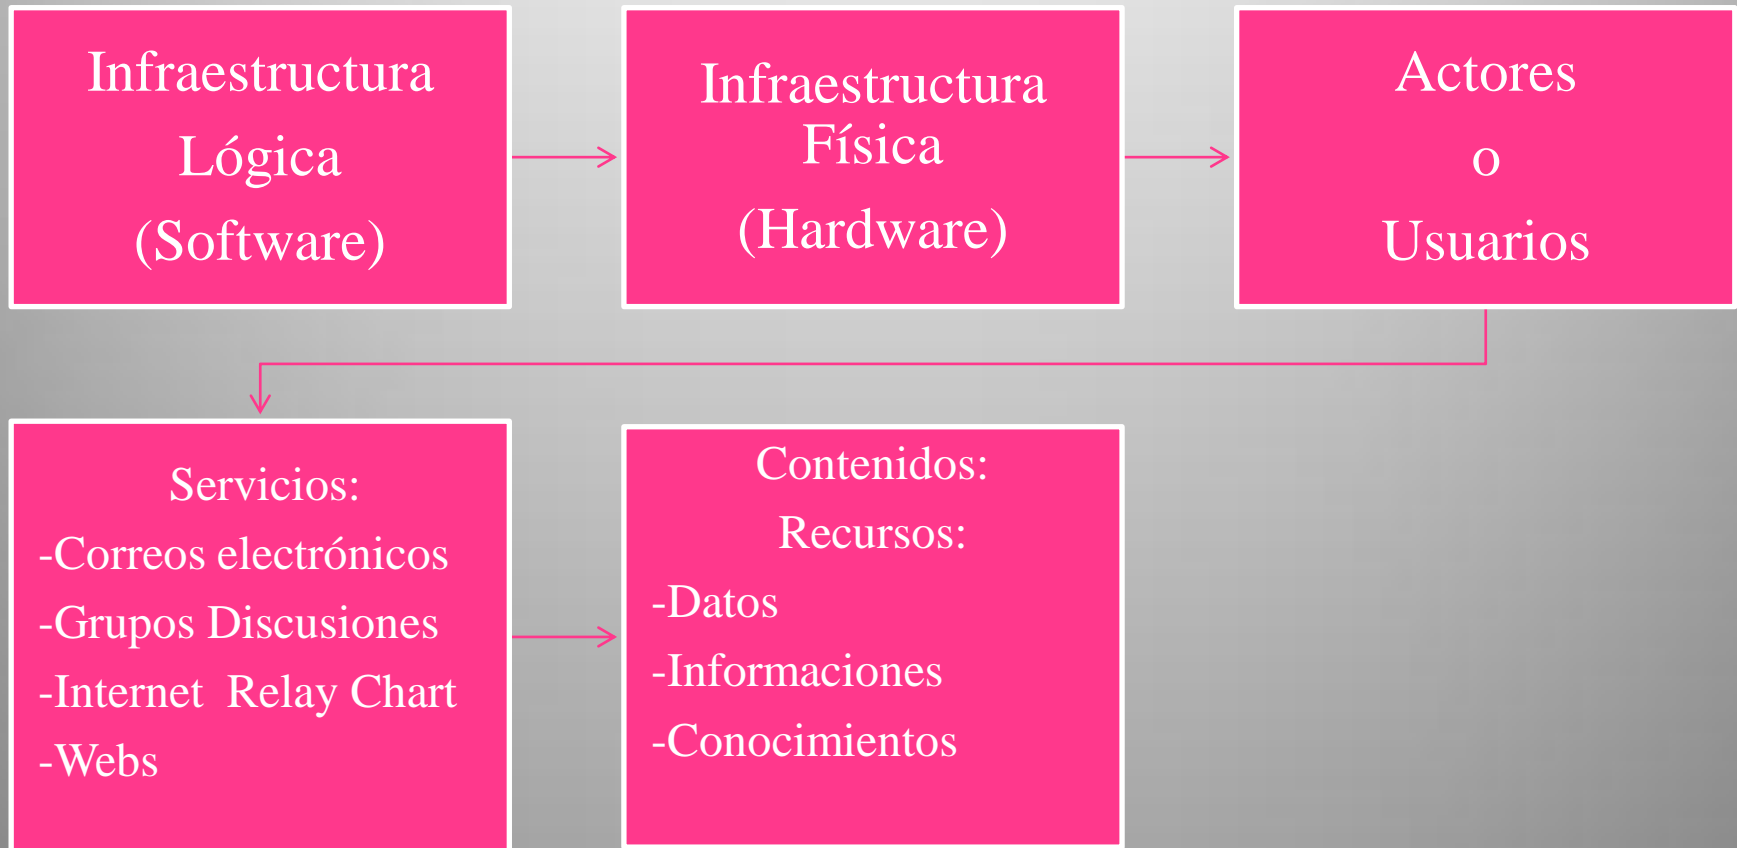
Infraestructura
Lógica
(Software)

Infraestructura
Física
(Hardware)

Actores
o
Usuarios

Servicios:
-Correos electrónicos
-Grupos Discusiones
-Internet Relay Chart
-Webs

Contenidos:
Recursos:
-Datos
-Informaciones
-Conocimientos